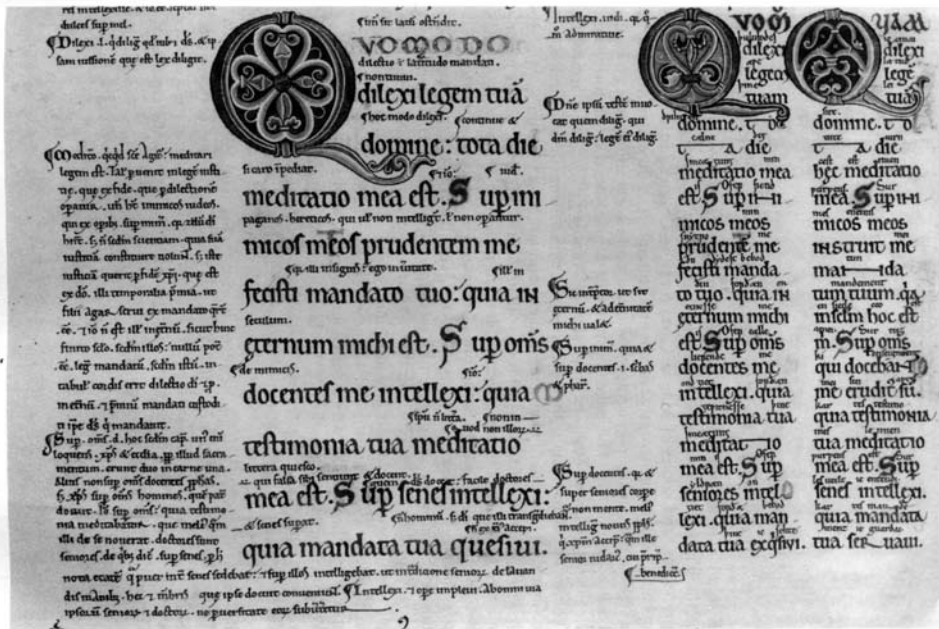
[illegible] dulces sup mel.

Dilexi .i. dilig̃ q̃ mihi ds̃ ap̃ sam iussionẽ que est lex dilige.

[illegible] legem est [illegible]

Quomodo
dilecto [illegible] mandatũ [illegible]

dilexi legem tuã
domine: tota die
meditatio mea est. Super ini
micos meos prudentem me
fecisti mandato tuo: quia in
eternum michi est. Super oms
docentes me intellexi: quia
testimonia tua meditatio
mea est. Sup senes intellexi:
quia mandata tua quesiui.

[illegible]

Intellegi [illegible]

Quomodo dilexi legem tuam domine. tota die meditatio mea est. Super inimicos meos prudentem me fecisti manda to tuo. quia in eternum michi est. Sup oms docentes me intellexi. quia testimonia tua meditatio mea est. Sup senes intellexi. quia mandata tua quesiui.

Quam dilexi legem tuã domine. tota die hec meditatio mea. Super inimicos meos instruit me mandatum tuum. quia in seculum hoc est m. Sup oms qui docebat me erudit sum. quia testimonia tua meditatio mea est. Sup senes intellexi. quia mandata tua seruaui.

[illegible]